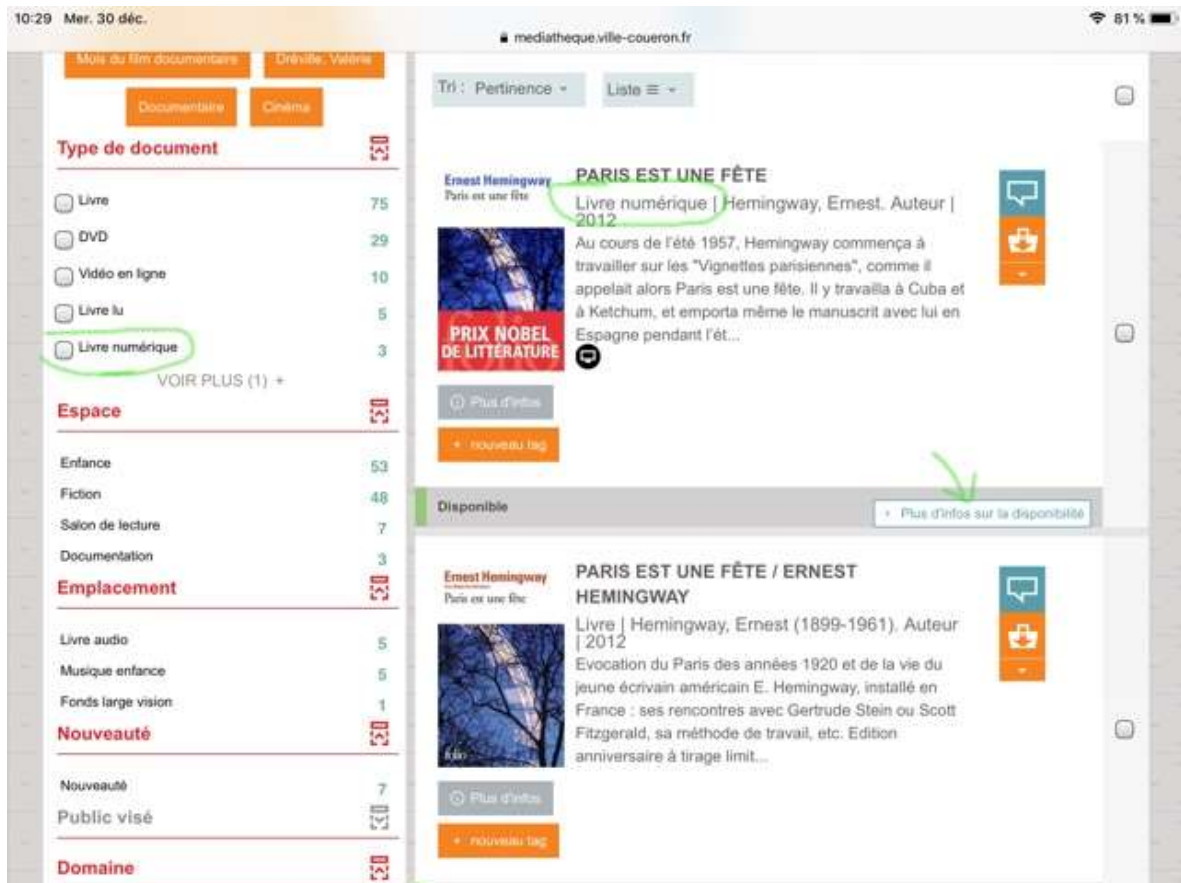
10:29 Mer. 30 déc.

mediatheque.ville-coueron.fr

81 %

Mois du film documentaire

Dréville, Valérie

Documentaire

Cinéma

Type de document

Livre 75

DVD 29

Vidéo en ligne 10

Livre lu 5

Livre numérique 3

VOIR PLUS (1) +

Espace

Enfance 53

Fiction 48

Salon de lecture 7

Documentation 3

Emplacement

Livre audio 5

Musique enfance 5

Fonds large vision 1

Nouveauté

Nouveauté 7

Public visé

Domaine

Tri : Pertinence

Liste

Ernest Hemingway
Paris est une fête

PRIX NOBEL DE LITTÉRATURE

PARIS EST UNE FÊTE

Livre numérique | Hemingway, Ernest. Auteur | 2012

Au cours de l'été 1957, Hemingway commença à travailler sur les "Vignettes parisiennes", comme il appelait alors Paris est une fête. Il y travailla à Cuba et à Ketchum, et emporta même le manuscrit avec lui en Espagne pendant l'ét...

Plus d'infos

+ nouveau tag

Disponible

+ Plus d'infos sur la disponibilité

Ernest Hemingway
Paris est une fête

folio

PARIS EST UNE FÊTE / ERNEST HEMINGWAY

Livre | Hemingway, Ernest (1899-1961). Auteur | 2012

Evocation du Paris des années 1920 et de la vie du jeune écrivain américain E. Hemingway, installé en France : ses rencontres avec Gertrude Stein ou Scott Fitzgerald, sa méthode de travail, etc. Edition anniversaire à tirage limit...

Plus d'infos

+ nouveau tag